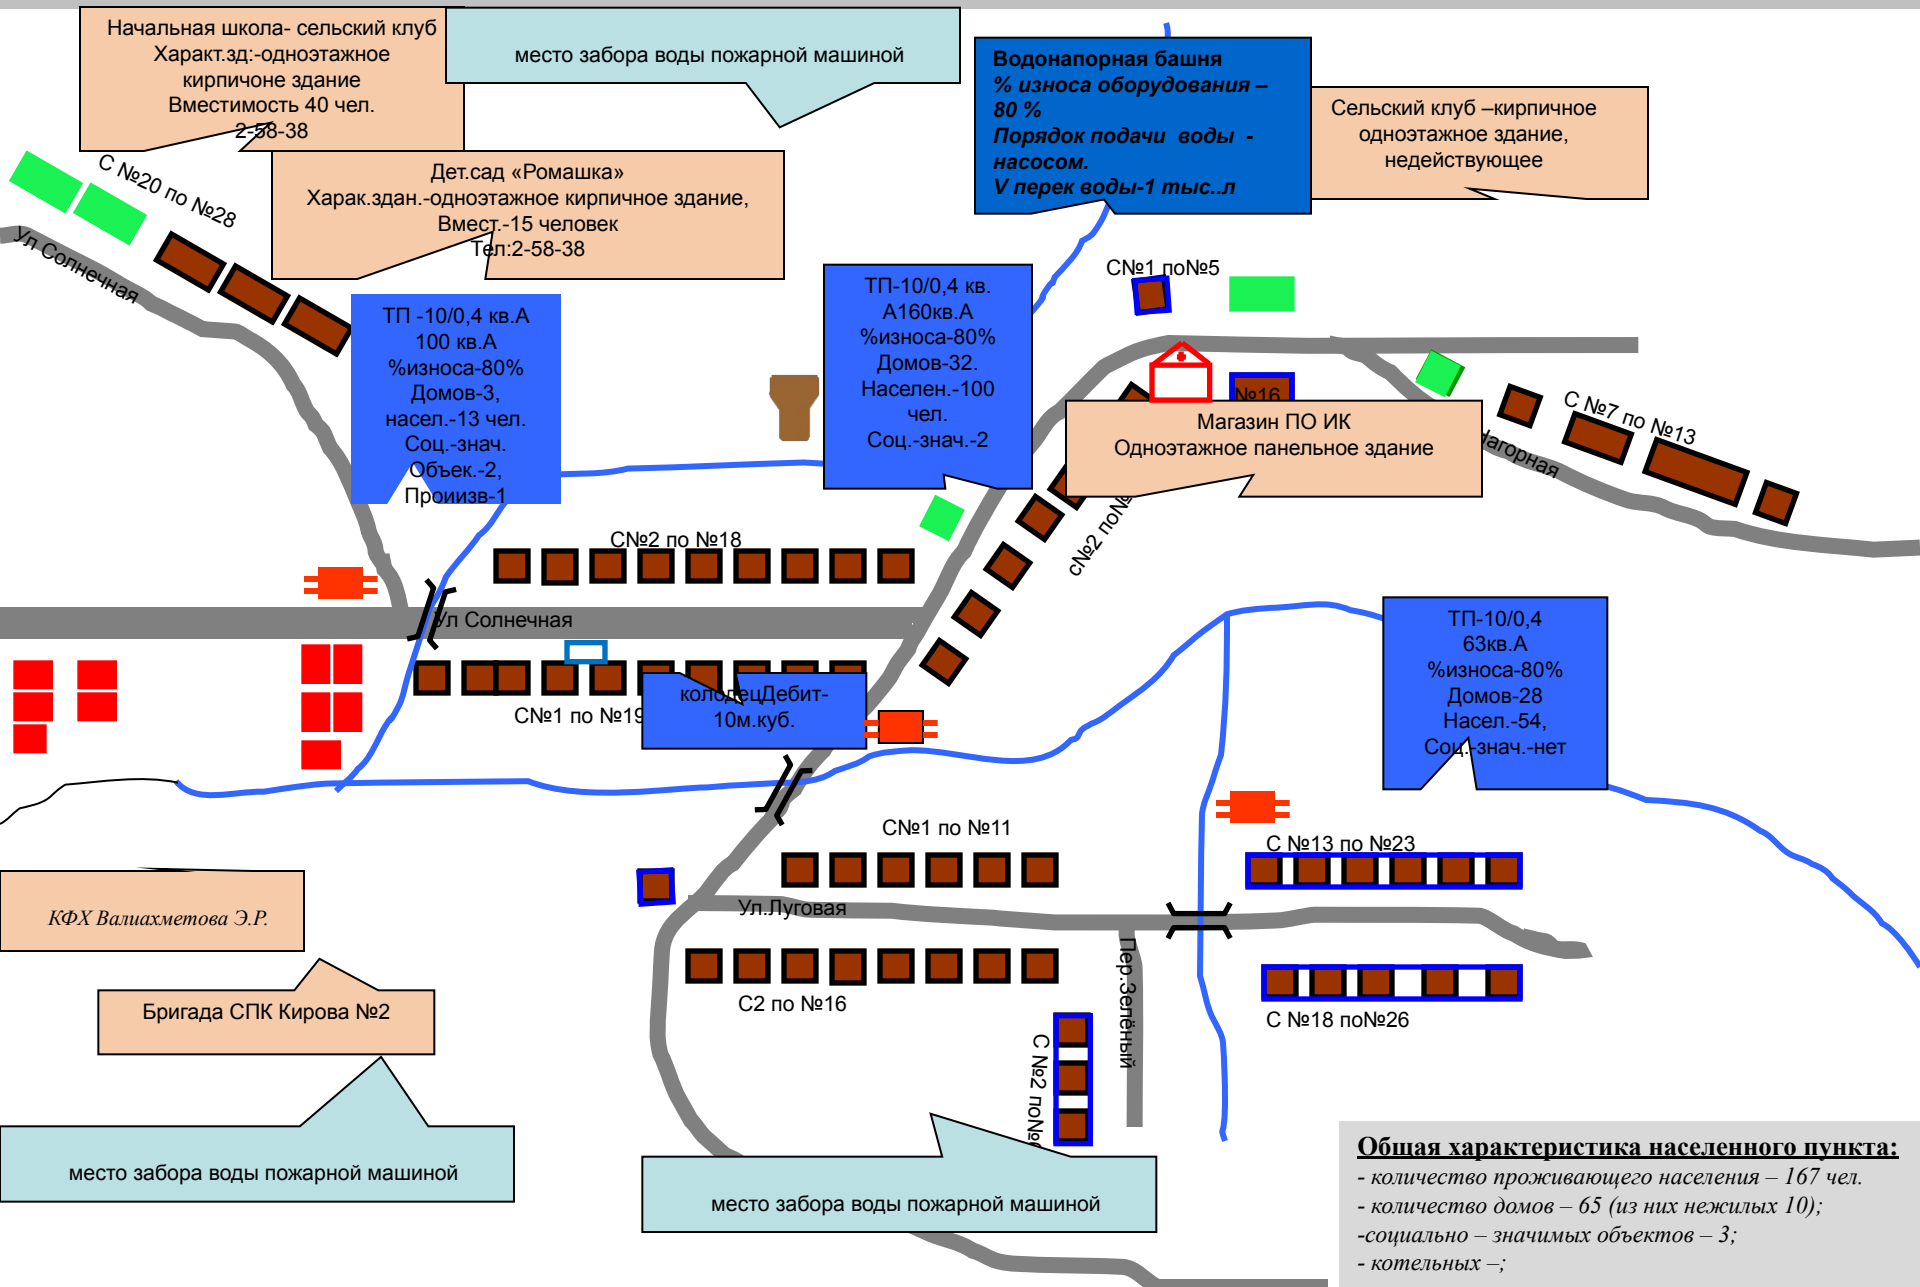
Начальная школа- сельский клуб
Характ.зд:-одноэтажное кирпичоне здание
Вместимость 40 чел.
2-58-38

место забора воды пожарной машиной

Водонапорная башня
% износа оборудования – 80 %
Порядок подачи воды - насосом.
V перек воды-1 тыс..л

Сельский клуб –кирпичное одноэтажное здание, недействующее

С №20 по №28

Дет.сад «Ромашка»
Харак.здан.-одноэтажное кирпичное здание,
Вмест.-15 человек
Тел:2-58-38

Ул Солнечная

ТП -10/0,4 кв.А
100 кв.А
%износа-80%
Домов-3,
насел.-13 чел.
Соц.-знач.
Объек.-2,
Произв-1

ТП-10/0,4 кв.
А160кв.А
%износа-80%
Домов-32.
Населен.-100 чел.
Соц.-знач.-2

СN№1 поN№5

№16

Магазин ПО ИК
Одноэтажное панельное здание

С №7 по №13

Нагорная

сN№2 поN№

СN№2 по N№18

Ул Солнечная

колодецДебит-10м.куб.

СN№1 по N№19

ТП-10/0,4
63кв.А
%износа-80%
Домов-28
Насел.-54,
Соц.-знач.-нет

СN№1 по N№11

С N№13 по N№23

КФХ Валиахметова Э.Р.

Ул.Луговая

Пер.Зелёный

С2 по N№16

С N№18 поN№26

Бригада СПК Кирова №2

С N№2 поN№

место забора воды пожарной машиной

место забора воды пожарной машиной

Общая характеристика населенного пункта:
- количество проживающего населения – 167 чел.
- количество домов – 65 (из них нежилых 10);
-социально – значимых объектов – 3;
- котельных –;